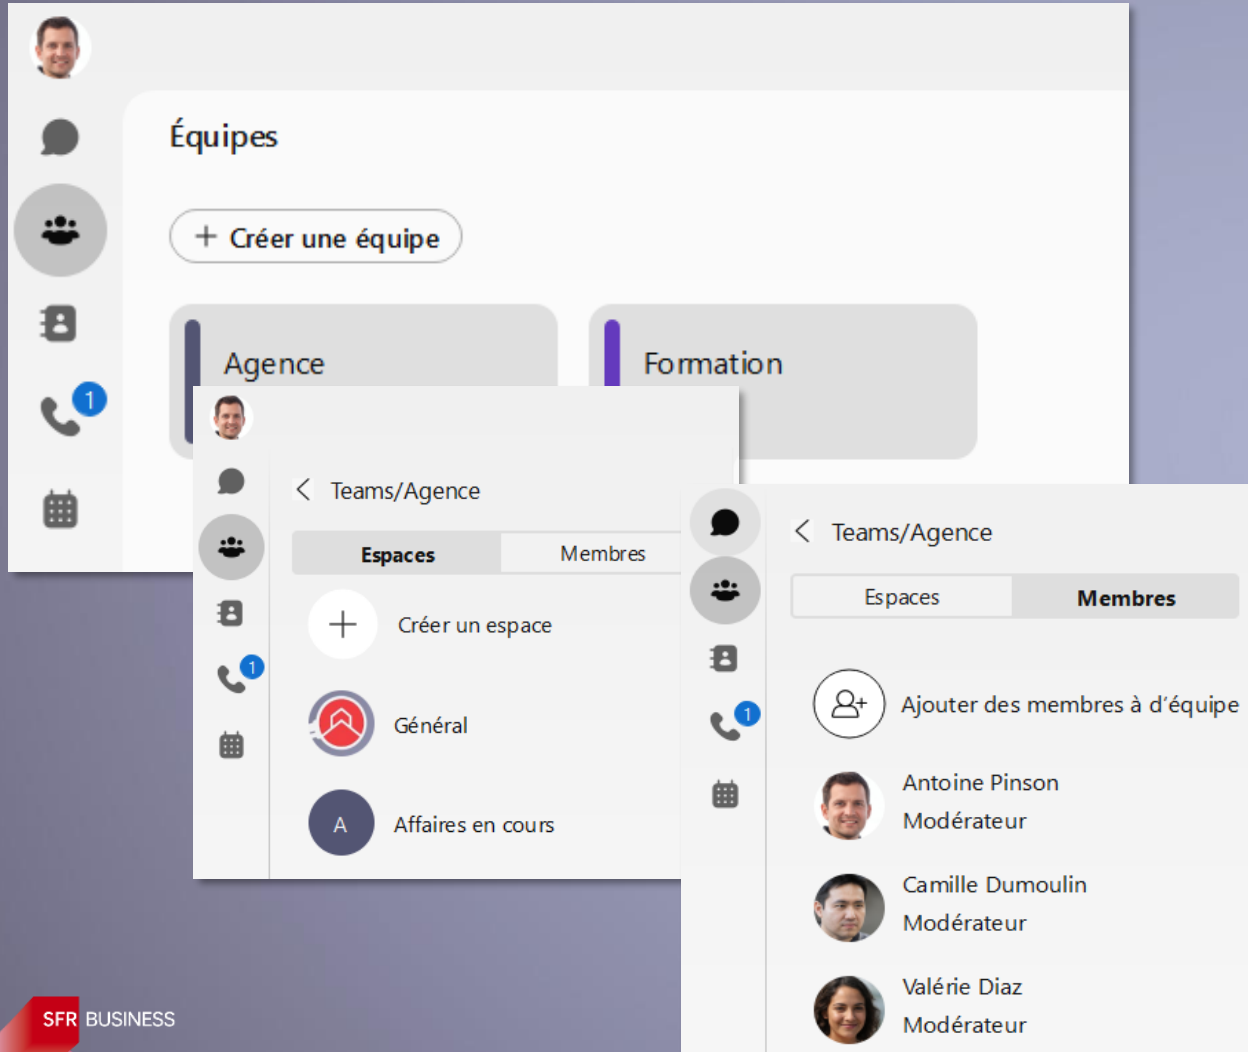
1

Équipes

+ Créer une équipe

Agence

Formation

1

< Teams/Agence

Espaces Membres

+ Créer un espace

Général

A Affaires en cours

1

< Teams/Agence

Espaces Membres

Ajouter des membres à d'équipe

Antoine Pinson
Modérateur

Camille Dumoulin
Modérateur

Valérie Diaz
Modérateur

SFR BUSINESS